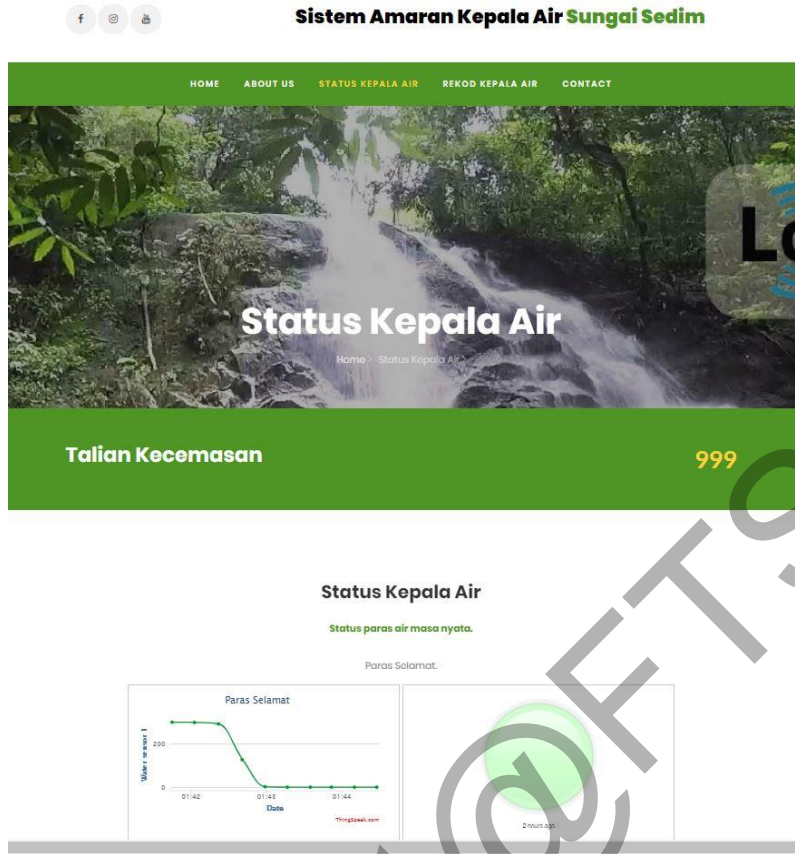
Sistem Amaran Kepala Air Sungai Sedim

HOME ABOUT US STATUS KEPALA AIR REKOD KEPALA AIR CONTACT

Status Kepala Air

Home > Status Kepala Air

Talian Kecemasan

999

Status Kepala Air

Status paras air masa nyata.

Paras Selamat.

Paras Selamat

Water sensor 1

200

0

01:42

01:43

01:44

Date

ThingSpeak.com

2 hours ago